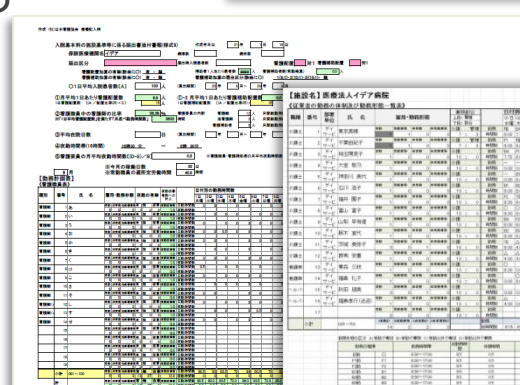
入院基本料の施設基準等に係る届出書添付書類(様式9)

保険医療機関名 イデア

届出区分

【勤務計画表】
(看護職員表)

種別 番号 氏名

看護師

【施設名】医療法人イデア病院

《従業者の勤務の体制及び勤務形態一覧表》

職種 番号 部署 氏名 雇用・勤務形態

東京花子

千葉由紀子

埼玉博美子

神奈川薫子

山梨久美子

静岡 麻子

石川 浩子

福井 園子

富山 恵子

新潟 緑子

宮城 美保子

岩手 幸子

秋田 美子

青森 日和

福島 礼子

栃木 祐二

福井奈々(退退)

小計